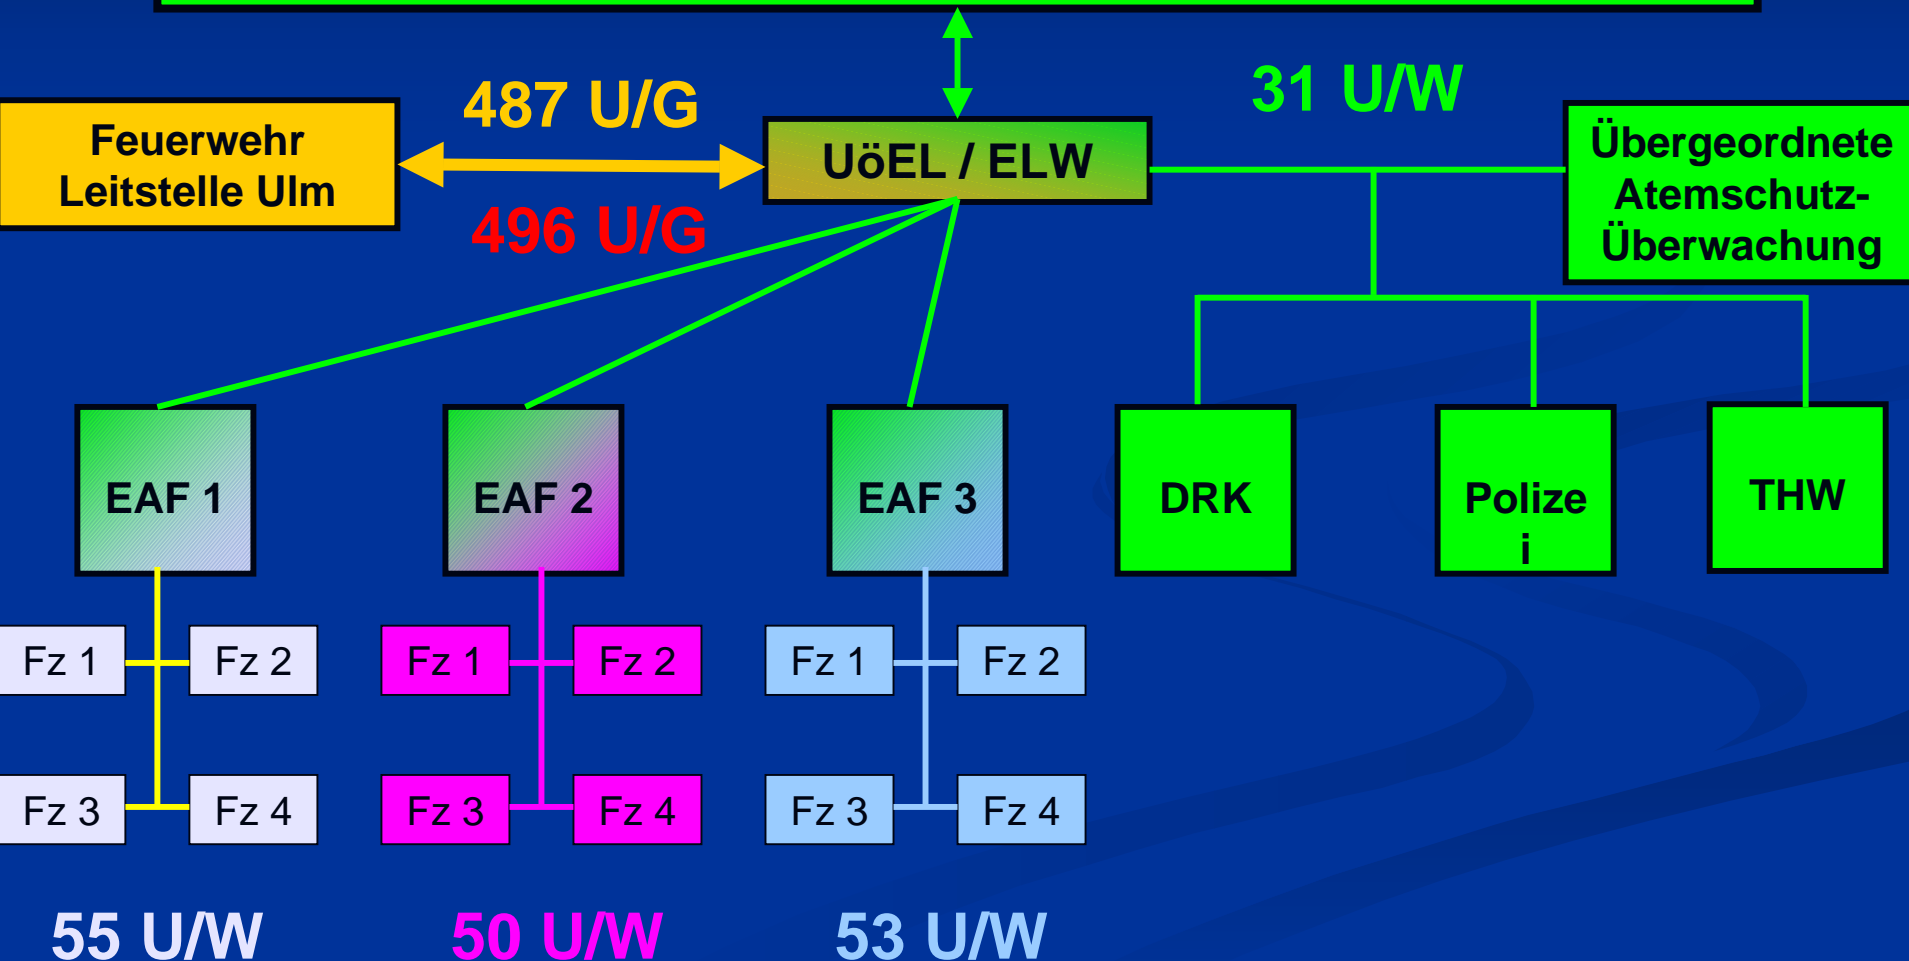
487 U/G

31 U/W

Feuerwehr Leitstelle Ulm

UöEL / ELW

Übergeordnete Atemschutz-Überwachung

496 U/G

EAF 1

EAF 2

EAF 3

DRK

Polize i

THW

Fz 1

Fz 2

Fz 3

Fz 4

Fz 1

Fz 2

Fz 3

Fz 4

Fz 1

Fz 2

Fz 3

Fz 4

55 U/W

50 U/W

53 U/W